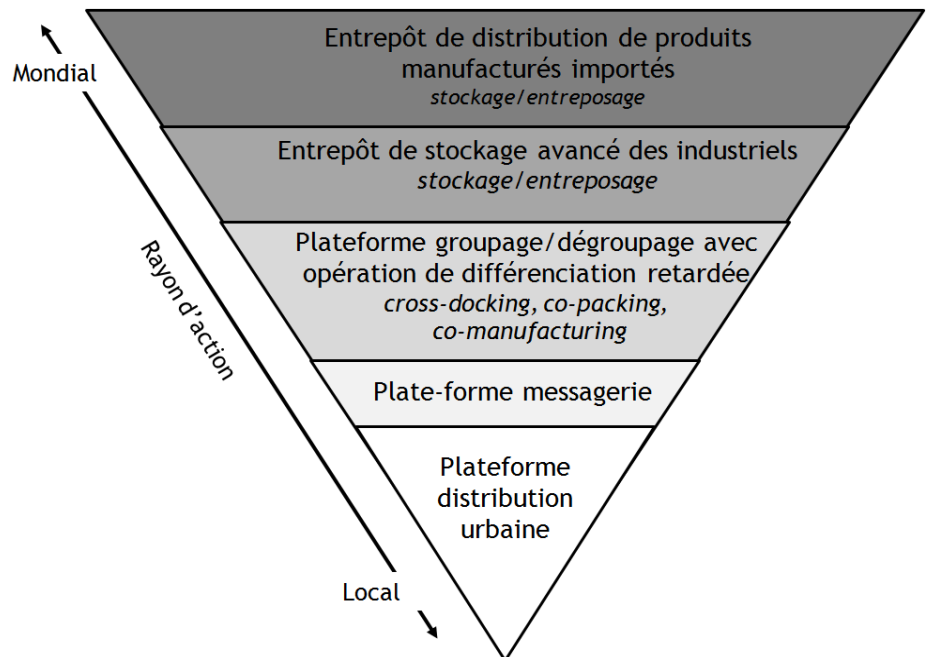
Mondial

Rayon d'action

Local

Entrepôt de distribution de produits manufacturés importés
*stockage/entreposage*

Entrepôt de stockage avancé des industriels
*stockage/entreposage*

Plateforme groupage/dégroupage avec opération de différenciation retardée
*cross-docking, co-packing, co-manufacturing*

Plate-forme messagerie

Plateforme distribution urbaine